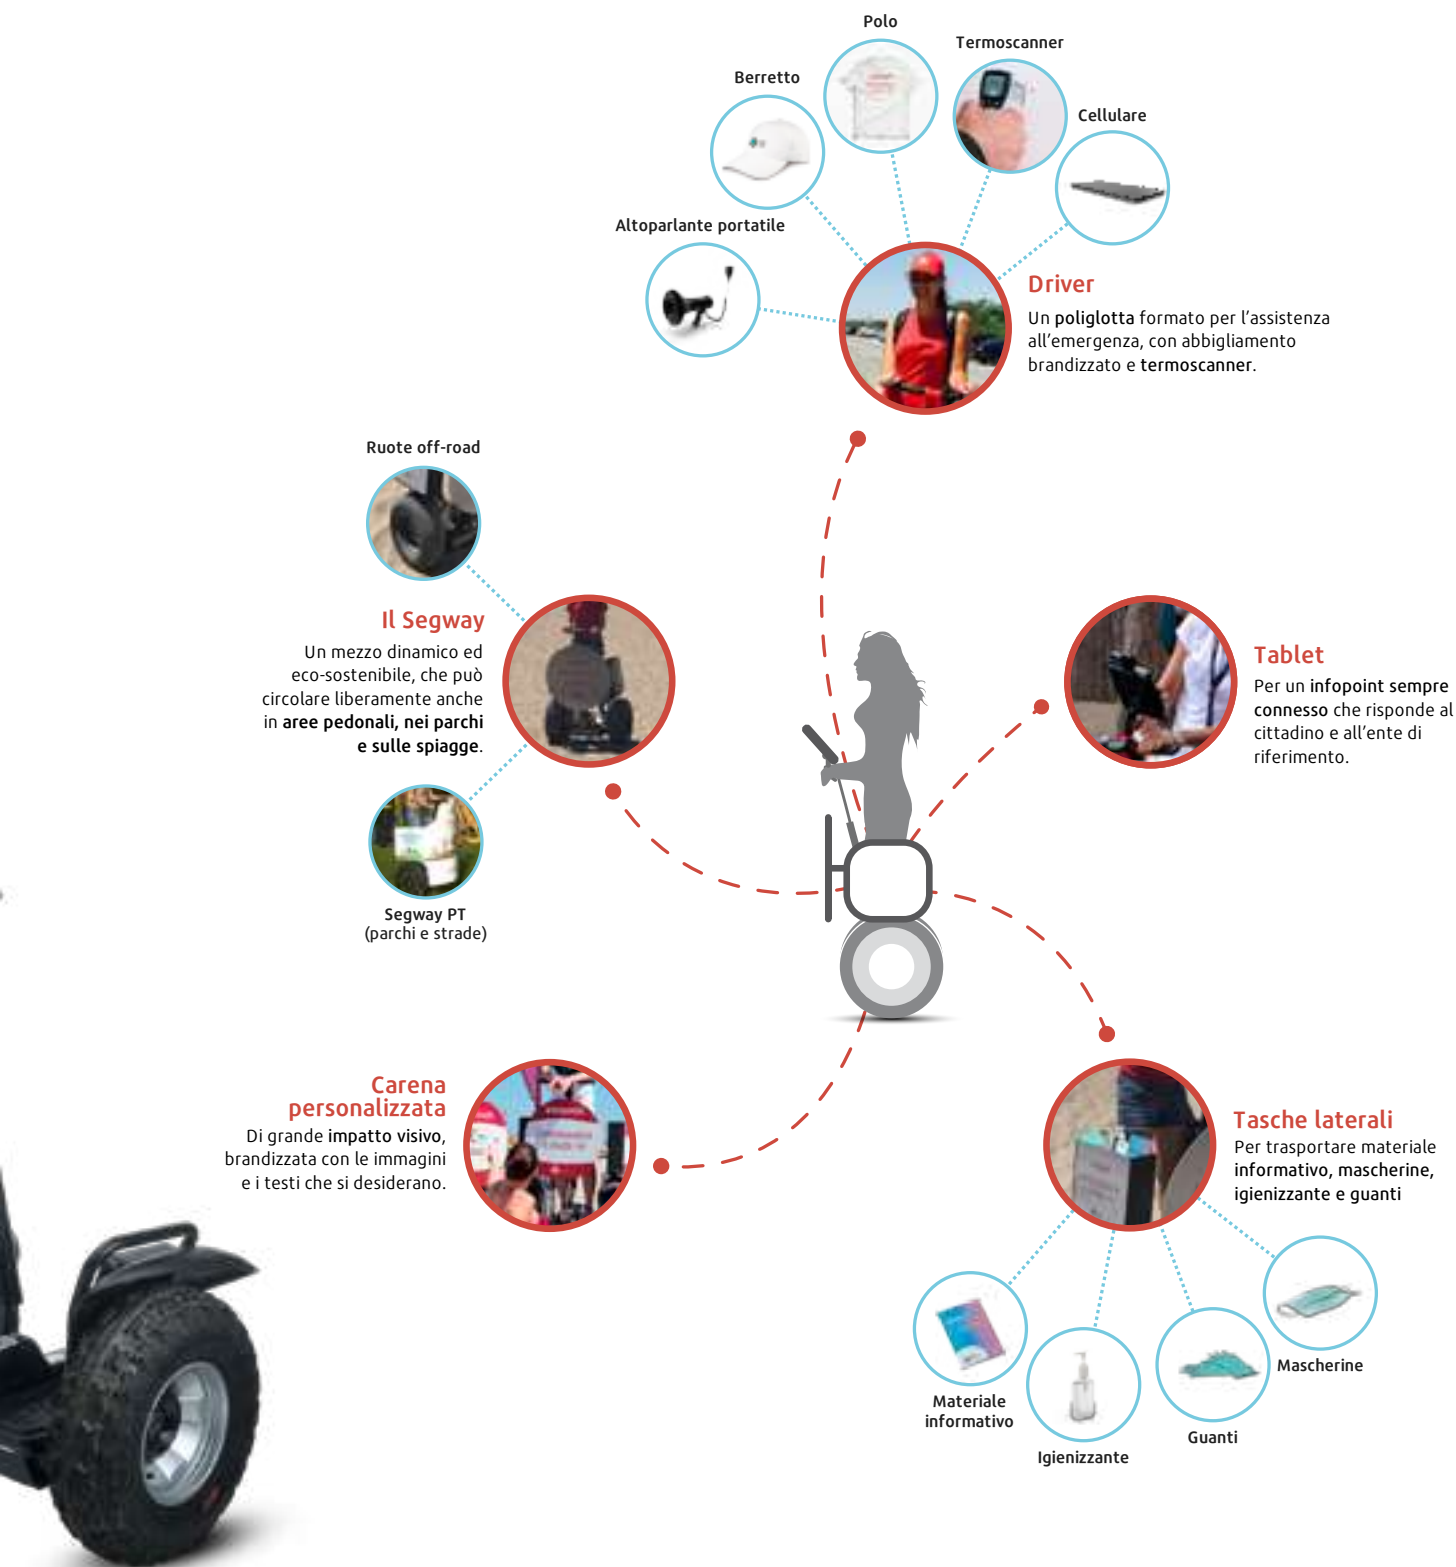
Polo

Termoscanner

Berretto

Cellulare

Altoparlante portatile

Driver
Un poliglotta formato per l'assistenza all'emergenza, con abbigliamento brandizzato e termoscanner.

Ruote off-road

Il Segway
Un mezzo dinamico ed eco-sostenibile, che può circolare liberamente anche in aree pedonali, nei parchi e sulle spiagge.

Segway PT
(parchi e strade)

Tablet
Per un infopoint sempre connesso che risponde al cittadino e all'ente di riferimento.

Carena personalizzata
Di grande impatto visivo, brandizzata con le immagini e i testi che si desiderano.

Tasche laterali
Per trasportare materiale informativo, mascherine, igienizzante e guanti

Mascherine

Materiale informativo

Guanti

Igienizzante